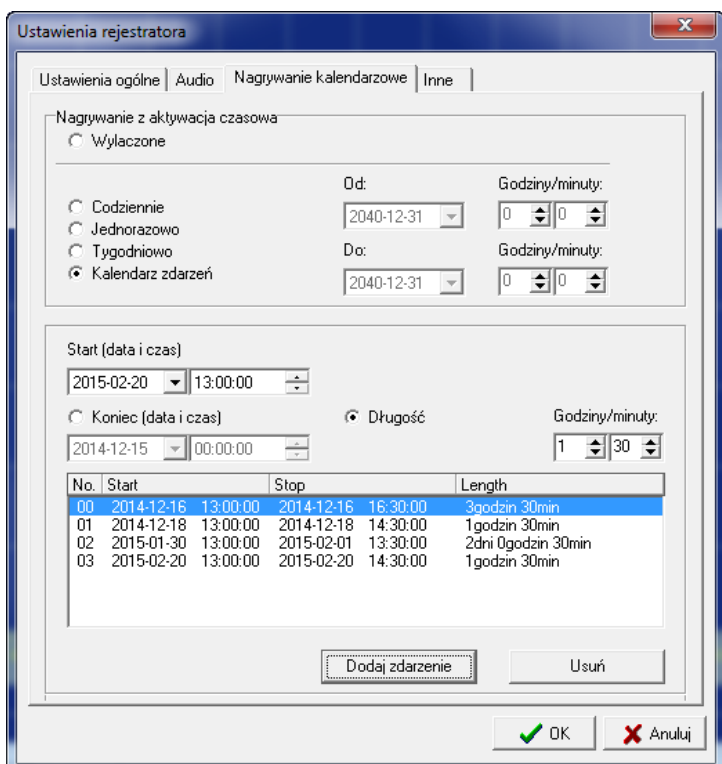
Ustawienia rejestratora

Ustawienia ogólne | Audio | Nagrywanie kalendarzowe | Inne

Nagrywanie z aktywacja czasowa
Wylaczone

Od: 2040-12-31
Godziny/minuty: 0 0

Codziennie
Jednorazowo
Tygodniowo
Kalendarz zdarzeń

Do: 2040-12-31
Godziny/minuty: 0 0

Start (data i czas)
2015-02-20 13:00:00

Koniec (data i czas)
2014-12-15 00:00:00

Długość

Godziny/minuty:
1 30

| No. | Start | Stop | Length |
|---|---|---|---|
| 00 | 2014-12-16 13:00:00 | 2014-12-16 16:30:00 | 3godzin 30min |
| 01 | 2014-12-18 13:00:00 | 2014-12-18 14:30:00 | 1godzin 30min |
| 02 | 2015-01-30 13:00:00 | 2015-02-01 13:30:00 | 2dni 0godzin 30min |
| 03 | 2015-02-20 13:00:00 | 2015-02-20 14:30:00 | 1godzin 30min |

Dodaj zdarzenie
Usuń

OK
Anuluj